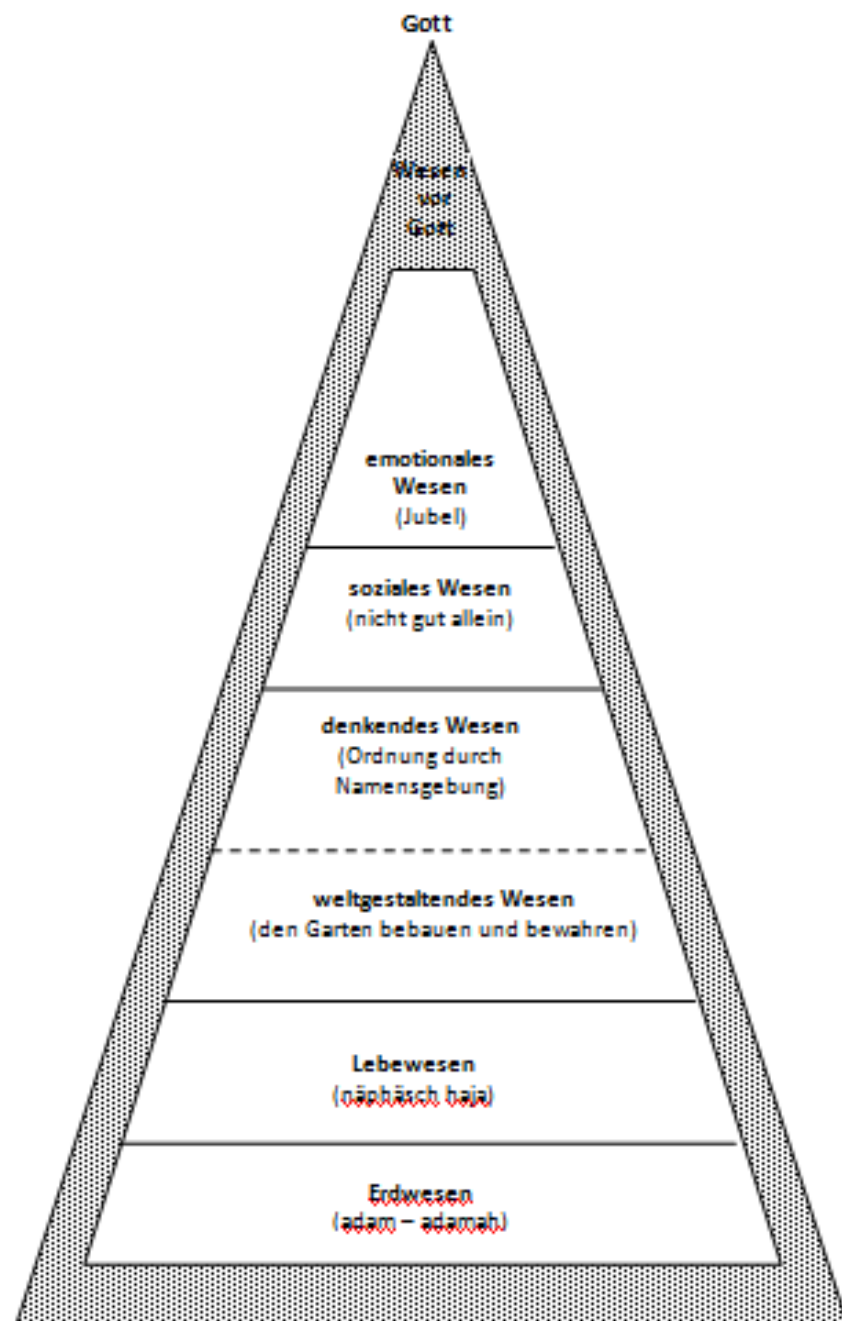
Gott

Wesen vor Gott

emotionales Wesen
(Jubel)

soziales Wesen
(nicht gut allein)

denkendes Wesen
(Ordnung durch Namensgebung)

weltgestaltendes Wesen
(den Garten bebauen und bewahren)

Lebewesen
(näphäsch haja)

Erdwesen
(adam – adamah)